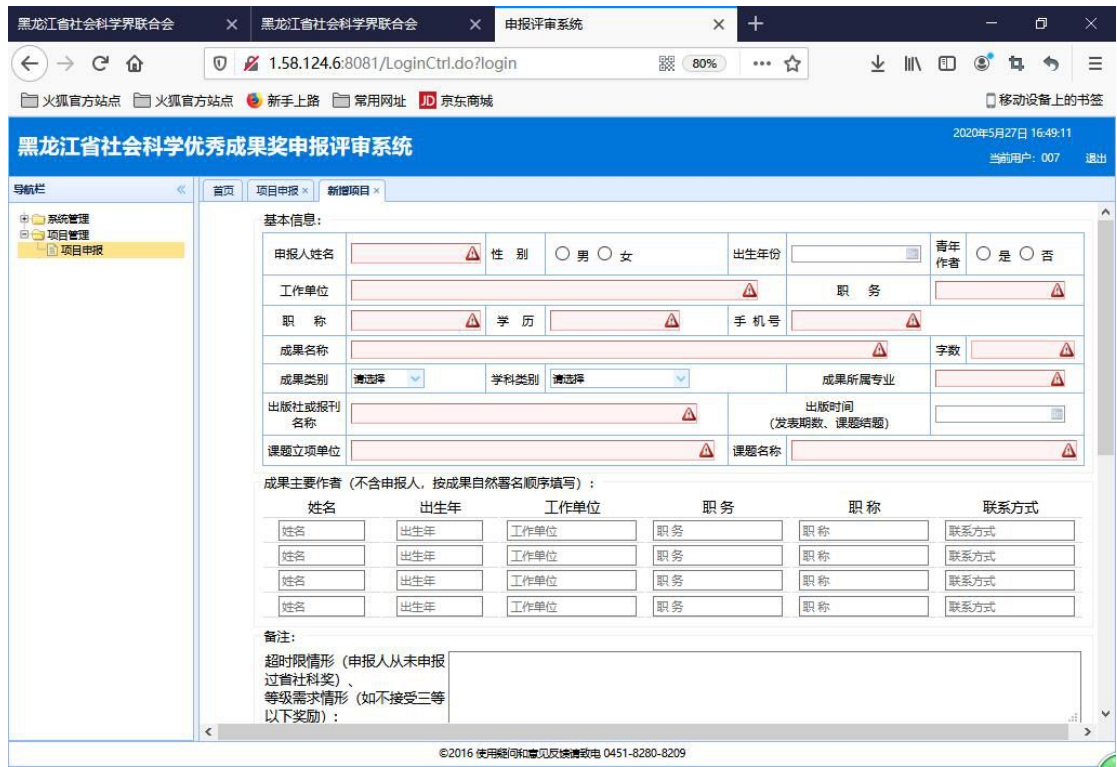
黑龙江省社会科学界联合会 × 黑龙江省社会科学界联合会 × 申报评审系统 × +

1.58.124.6:8081/LoginCtrl.do?login 80%

火狐官方站点 火狐官方站点 新手上路 常用网址 京东商城 移动设备上的书签

黑龙江省社会科学优秀成果奖申报评审系统

2020年5月27日 16:49:11
当前用户：007 退出

导航栏
系统管理
项目管理
项目申报

首页 项目申报 × 新增项目 ×

基本信息：

| 申报人姓名 | | 性 别 | ○ 男 ○ 女 | 出生年份 | | 青年作者 | ○ 是 ○ 否 |
|---|---|---|---|---|---|---|---|
| 工作单位 | | | | | 职 务 | | |
| 职 称 | | 学 历 | | 手 机 号 | | | |
| 成果名称 | | | | | | 字数 | |
| 成果类别 | 请选择 | 学科类别 | 请选择 | | 成果所属专业 | | |
| 出版社或报刊名称 | | | | 出版时间（发表期数、课题结题） | | | |
| 课题立项单位 | | | | 课题名称 | | | |

成果主要作者（不含申报人，按成果自然署名顺序填写）：

| 姓名 | 出生年 | 工作单位 | 职务 | 职称 | 联系方式 |
|---|---|---|---|---|---|
| 姓名 | 出生年 | 工作单位 | 职务 | 职称 | 联系方式 |
| 姓名 | 出生年 | 工作单位 | 职务 | 职称 | 联系方式 |
| 姓名 | 出生年 | 工作单位 | 职务 | 职称 | 联系方式 |
| 姓名 | 出生年 | 工作单位 | 职务 | 职称 | 联系方式 |

备注：
超时限情形（申报人从未申报过省社科奖）、等级需求情形（如不接受三等以下奖励）：

©2016 使用疑问和意见反馈请致电 0451-8280-8209